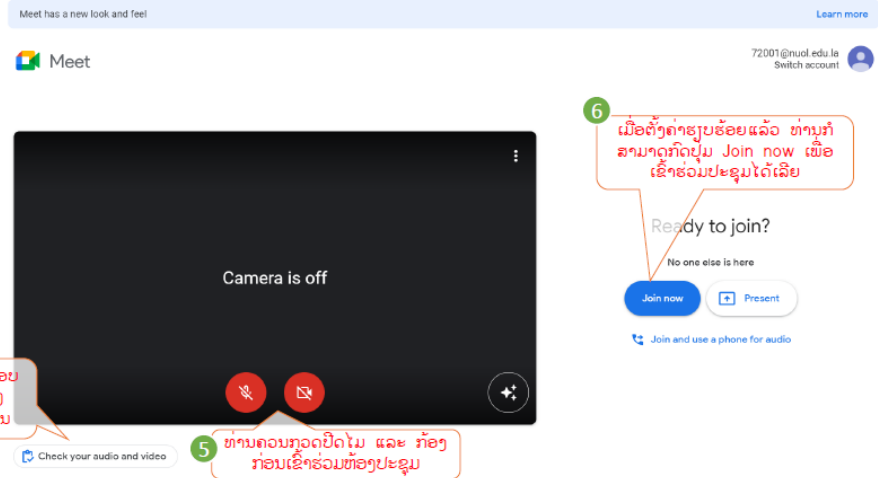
Meet has a new look and feel

Learn more

Meet

72001@nuol.edu.la
Switch account

6

ເມື່ອຕັ້ງຄ່າຮຽບຮ້ອຍແລ້ວ ທ່ານກໍສາມາດກົດປຸ່ມ Join now ເພື່ອເຂົ້າຮ່ວມປະຊຸມໄດ້ເລີຍ

Camera is off

Ready to join?

No one else is here

Join now

Present

Join and use a phone for audio

ອບ
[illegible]
ມ

Check your audio and video

5

ທ່ານຄວນກົດປິດໄມ ແລະ ກ້ອງ ກ່ອນເຂົ້າຮ່ວມຫ້ອງປະຊຸມ